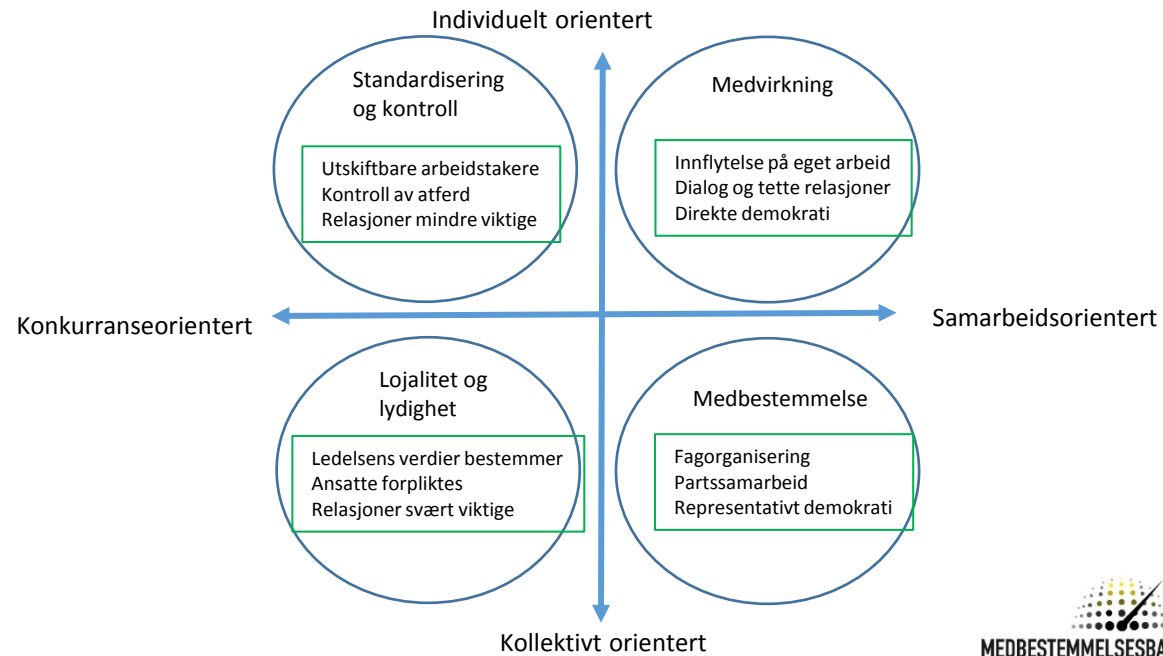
Individuelt orientert

Standardisering og kontroll

Utskiftbare arbeidstakere
Kontroll av atferd
Relasjoner mindre viktige

Medvirkning

Innflytelse på eget arbeid
Dialog og tette relasjoner
Direkte demokrati

Konkurranseorientert

Samarbeidsorientert

Lojalitet og lydighet

Ledelsens verdier bestemmer
Ansatte forpliktes
Relasjoner svært viktige

Medbestemmelse

Fagorganisering
Partssamarbeid
Representativt demokrati

Kollektivt orientert

MEDBESTEMMELSESBA